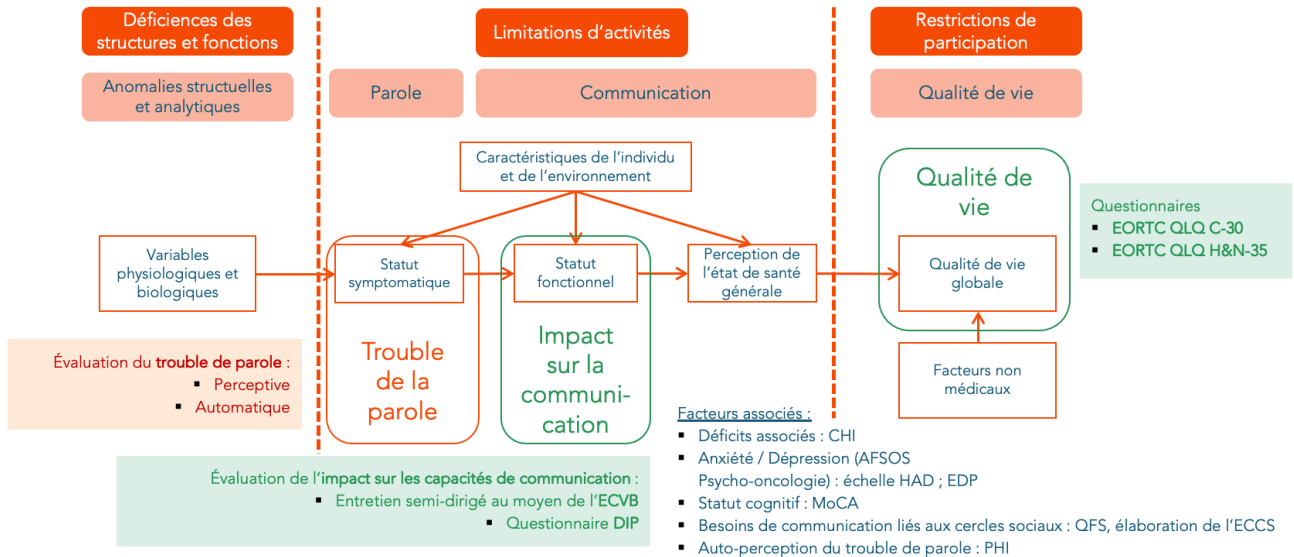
Déficiences des structures et fonctions

Limitations d'activités

Restrictions de participation

Anomalies structuelles et analytiques

Parole

Communication

Qualité de vie

Caractéristiques de l'individu et de l'environnement

Qualité de vie

Questionnaires
▪ EORTC QLQ C-30
▪ EORTC QLQ H&N-35

Variables physiologiques et biologiques

Statut symptomatique

Statut fonctionnel

Perception de l'état de santé générale

Qualité de vie globale

Évaluation du trouble de parole :
▪ Perceptive
▪ Automatique

Trouble de la parole

Impact sur la communication

Facteurs non médicaux

Facteurs associés :
▪ Déficits associés : CHI
▪ Anxiété / Dépression (AFSOS Psycho-oncologie) : échelle HAD ; EDP
▪ Statut cognitif : MoCA
▪ Besoins de communication liés aux cercles sociaux : QFS, élaboration de l'ECCS
▪ Auto-perception du trouble de parole : PHI

Évaluation de l'impact sur les capacités de communication :
▪ Entretien semi-dirigé au moyen de l'ECVB
▪ Questionnaire DIP